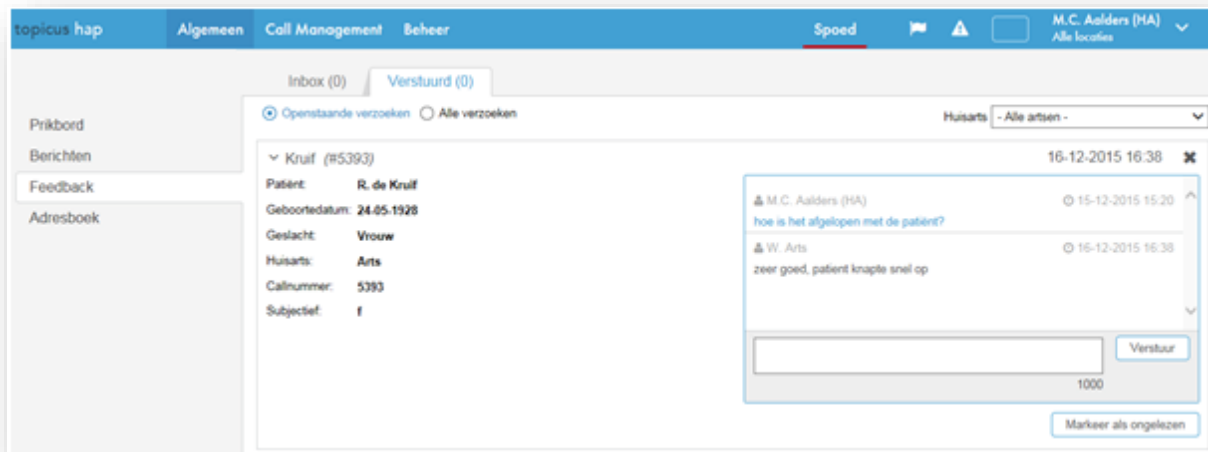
topicus hap Algemeen Call Management Beheer Spoed M.C. Aalders (HA) Alle locaties

Inbox (0) Verstuurd (0)

Openstaande verzoeken Alle verzoeken

Huisarts - Alle artsen -

Prikbord
Berichten
Feedback
Adresboek

Kruif (#5393)

16-12-2015 16:38

Patient: R. de Kruif
Geboortedatum: 24-05-1928
Geslacht: Vrouw
Huisarts: Arts
Callnummer: 5393
Subjectief: f

M.C. Aalders (HA) 15-12-2015 15:20
hoe is het afgelopen met de patiënt?

W. Arts 16-12-2015 16:38
zeer goed, patient knapte snel op

Verstuur

1000

Markeer als ongelezen